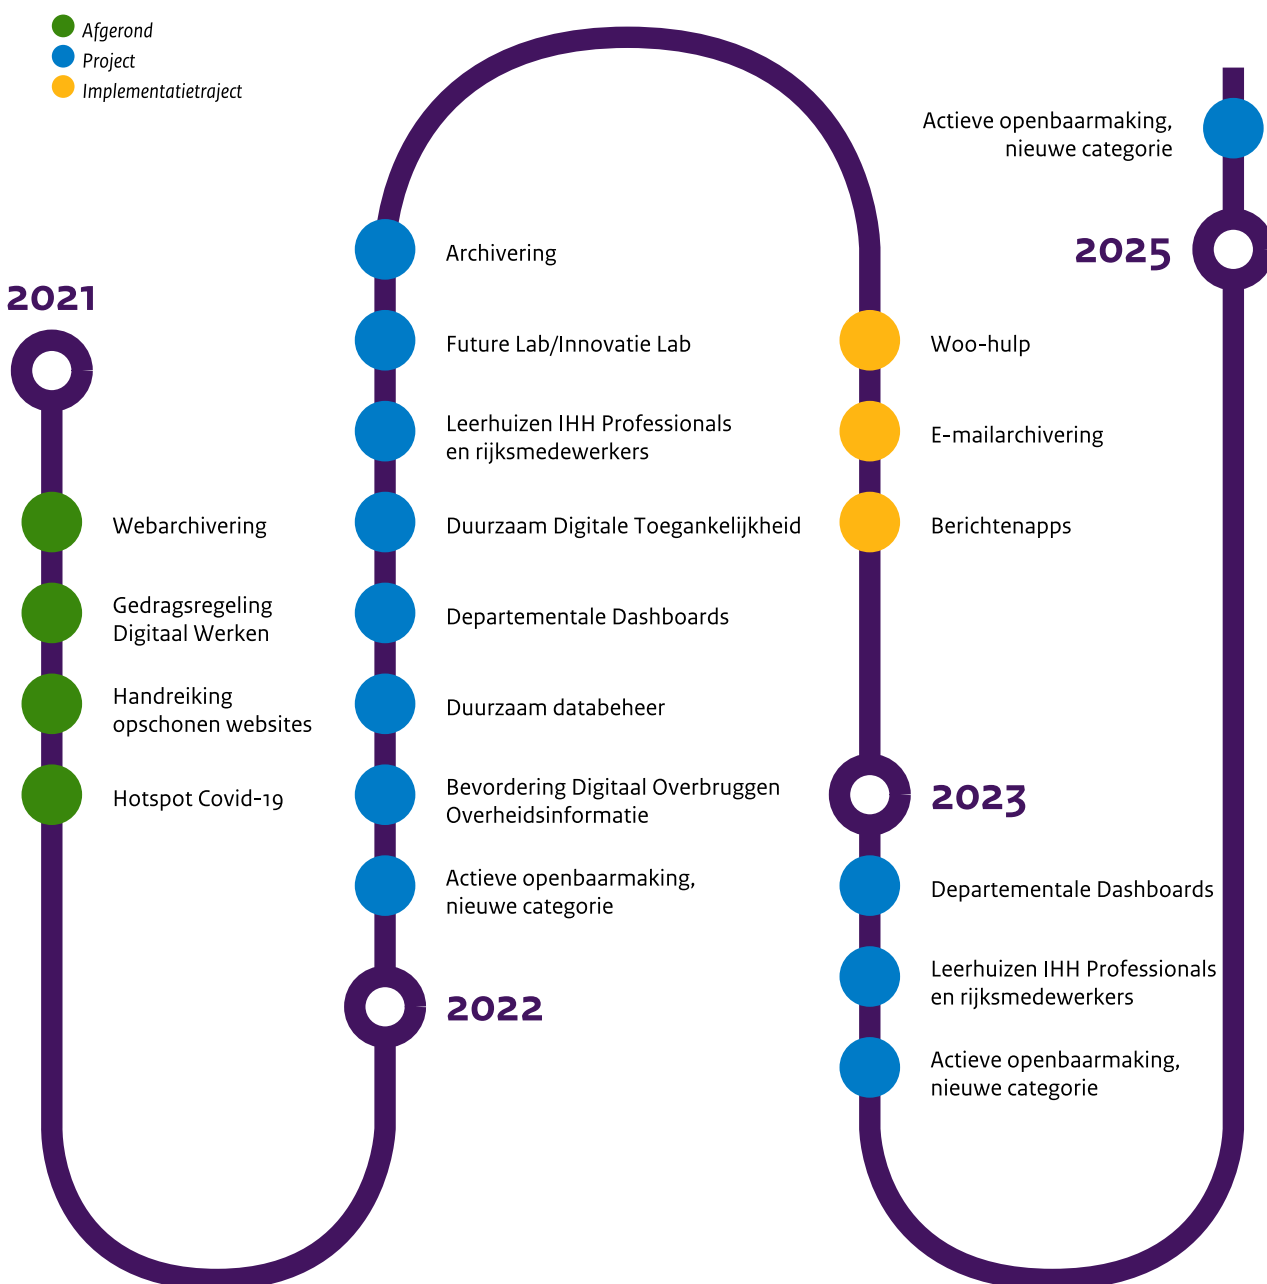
Afgerond
Project
Implementatietraject

2021

Webarchivering

Gedragsregeling Digitaal Werken

Handreiking opschonen websites

Hotspot Covid-19

2022

Actieve openbaarmaking, nieuwe categorie

Bevordering Digitaal Overbruggen Overheidsinformatie

Duurzaam databeheer

Departementale Dashboards

Duurzaam Digitale Toegankelijkheid

Leerhuizen IHH Professionals en rijksmedewerkers

Future Lab/Innovatie Lab

Archivering

Woo-hulp

E-mailarchivering

Berichtenapps

2023

Departementale Dashboards

Leerhuizen IHH Professionals en rijksmedewerkers

Actieve openbaarmaking, nieuwe categorie

2025

Actieve openbaarmaking, nieuwe categorie